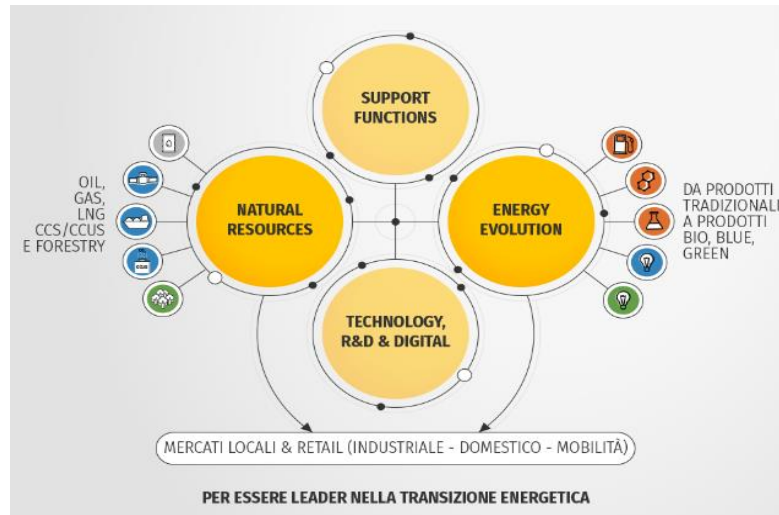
SUPPORT FUNCTIONS

OIL, GAS, LNG CCS/CCUS E FORESTRY

NATURAL RESOURCES

CCS

ENERGY EVOLUTION

DA PRODOTTI TRADIZIONALI A PRODOTTI BIO, BLUE, GREEN

TECHNOLOGY, R&D & DIGITAL

MERCATI LOCALI & RETAIL (INDUSTRIALE - DOMESTICO - MOBILITÀ)

PER ESSERE LEADER NELLA TRANSIZIONE ENERGETICA